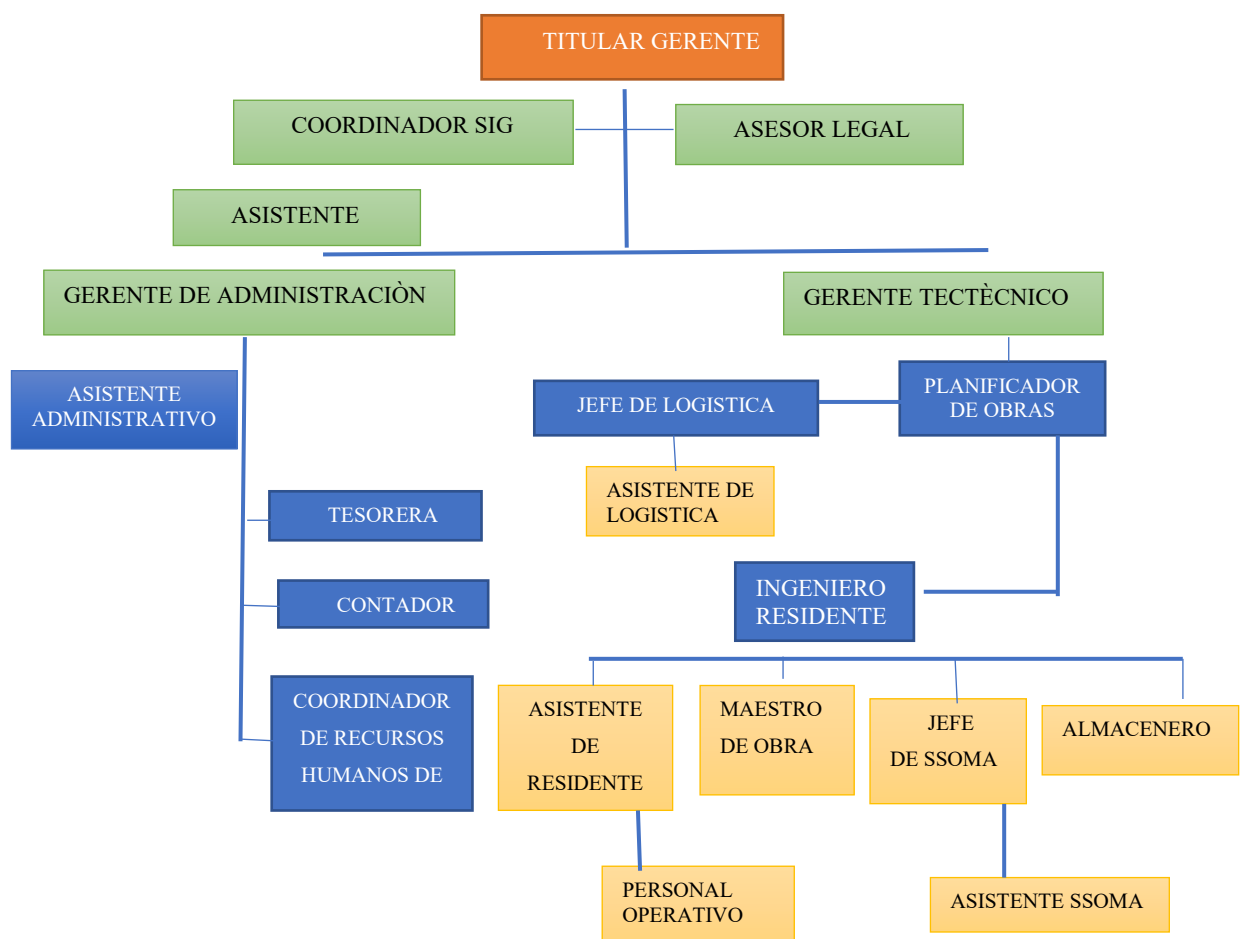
TITULAR GERENTE

COORDINADOR SIG

ASESOR LEGAL

ASISTENTE

GERENTE DE ADMINISTRACIÒN

GERENTE TECTÈCNICO

ASISTENTE ADMINISTRATIVO

JEFE DE LOGISTICA

PLANIFICADOR DE OBRAS

ASISTENTE DE LOGISTICA

TESORERA

CONTADOR

INGENIERO RESIDENTE

COORDINADOR DE RECURSOS HUMANOS DE

ASISTENTE DE RESIDENTE

MAESTRO DE OBRA

JEFE DE SSOMA

ALMACENERO

PERSONAL OPERATIVO

ASISTENTE SSOMA